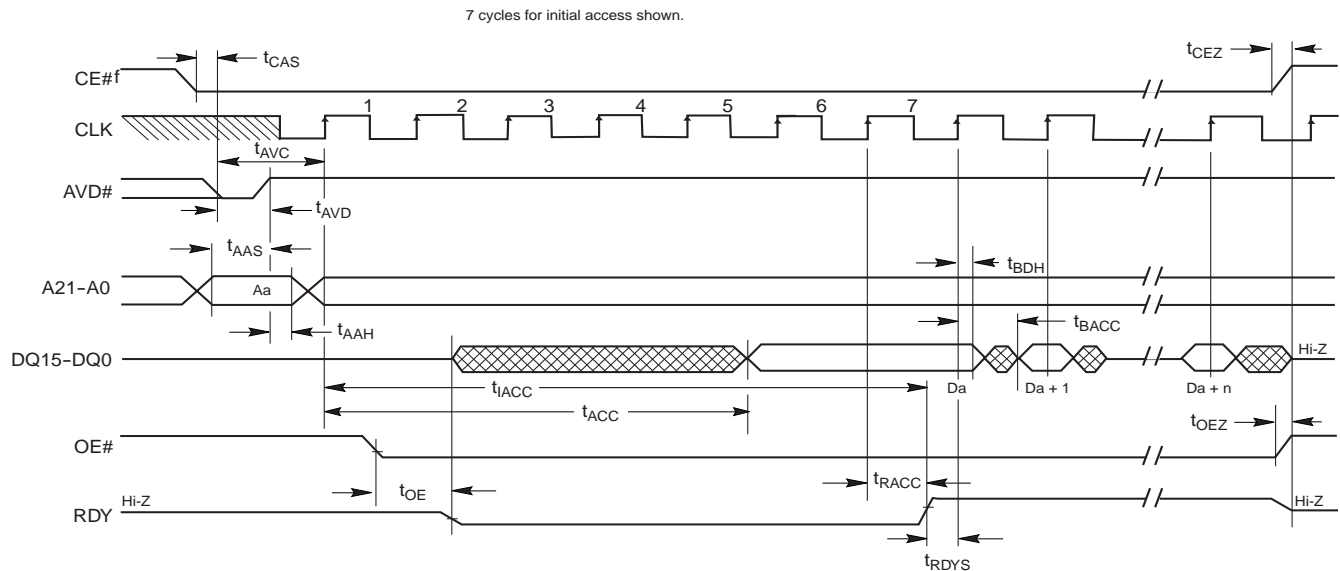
7 cycles for initial access shown.

CE#f
$t_{CAS}$
$t_{CEZ}$
CLK
1 2 3 4 5 6 7
$t_{AVC}$
AVD#
$t_{AVD}$
$t_{AAS}$
$t_{BDH}$
A21-A0
Aa
$t_{AAH}$
$t_{BACC}$
DQ15-DQ0
Hi-Z
$t_{IACC}$
Da
Da + 1
Da + n
$t_{ACC}$
$t_{OEZ}$
OE#
$t_{OE}$
$t_{RACC}$
RDY
Hi-Z
Hi-Z
$t_{RDYS}$